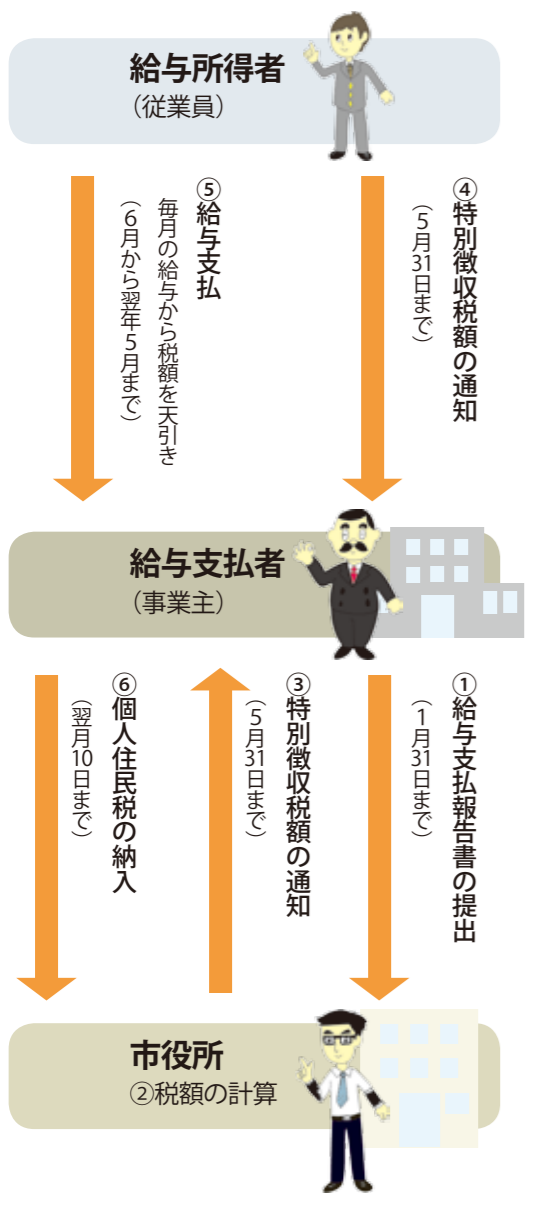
給与所得者
（従業員）

⑤給与支払
毎月の給与から税額を天引き
（6月から翌年5月まで）

④特別徴収税額の通知
（5月31日まで）

給与支払者
（事業主）

⑥個人住民税の納入
（翌月10日まで）

③特別徴収税額の通知
（5月31日まで）

①給与支払報告書の提出
（1月31日まで）

市役所
②税額の計算